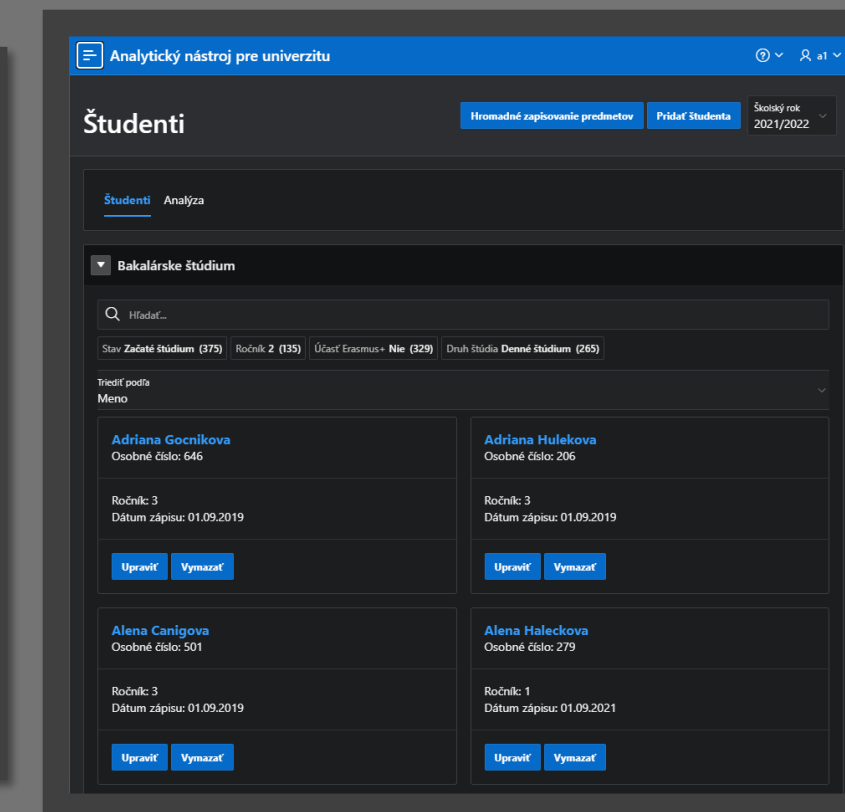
Analytický nástroj pre univerzitu

a1

Študenti

Hromadné zapisovanie predmetov

Pridať študenta

Školský rok
2021/2022

Študenti Analýza

Bakalárske štúdium

Hľadať...

Stav Začaté štúdium (375) Ročník 2 (135) Účasť Erasmus+ Nie (329) Druh štúdia Denné štúdium (265)

Triediť podľa
Meno

Adriana Gocnikova
Osobné číslo: 646

Ročník: 3
Dátum zápisu: 01.09.2019

Upraviť Vymazať

Adriana Hulekova
Osobné číslo: 206

Ročník: 3
Dátum zápisu: 01.09.2019

Upraviť Vymazať

Alena Canigova
Osobné číslo: 501

Ročník: 3
Dátum zápisu: 01.09.2019

Upraviť Vymazať

Alena Haleckova
Osobné číslo: 279

Ročník: 1
Dátum zápisu: 01.09.2021

Upraviť Vymazať